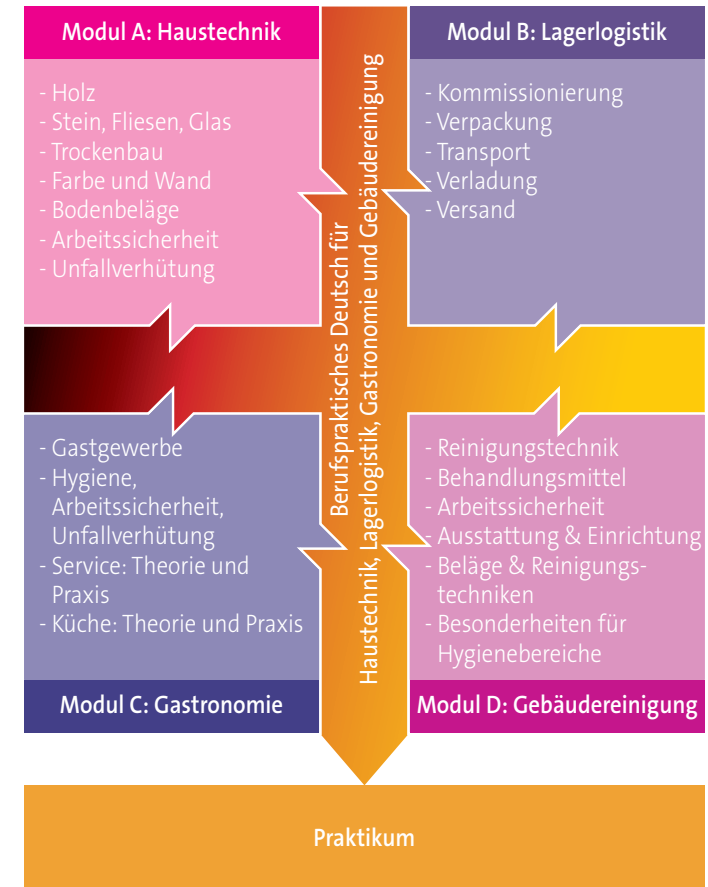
Modul A: Haustechnik

- Holz
- Stein, Fliesen, Glas
- Trockenbau
- Farbe und Wand
- Bodenbeläge
- Arbeitssicherheit
- Unfallverhütung

Modul B: Lagerlogistik

- Kommissionierung
- Verpackung
- Transport
- Verladung
- Versand

Berufspraktisches Deutsch für Haustechnik, Lagerlogistik, Gastronomie und Gebäudereinigung

- Gastgewerbe
- Hygiene, Arbeitssicherheit, Unfallverhütung
- Service: Theorie und Praxis
- Küche: Theorie und Praxis

Modul C: Gastronomie

- Reinigungstechnik
- Behandlungsmittel
- Arbeitssicherheit
- Ausstattung & Einrichtung
- Beläge & Reinigungstechniken
- Besonderheiten für Hygienebereiche

Modul D: Gebäudereinigung

Praktikum